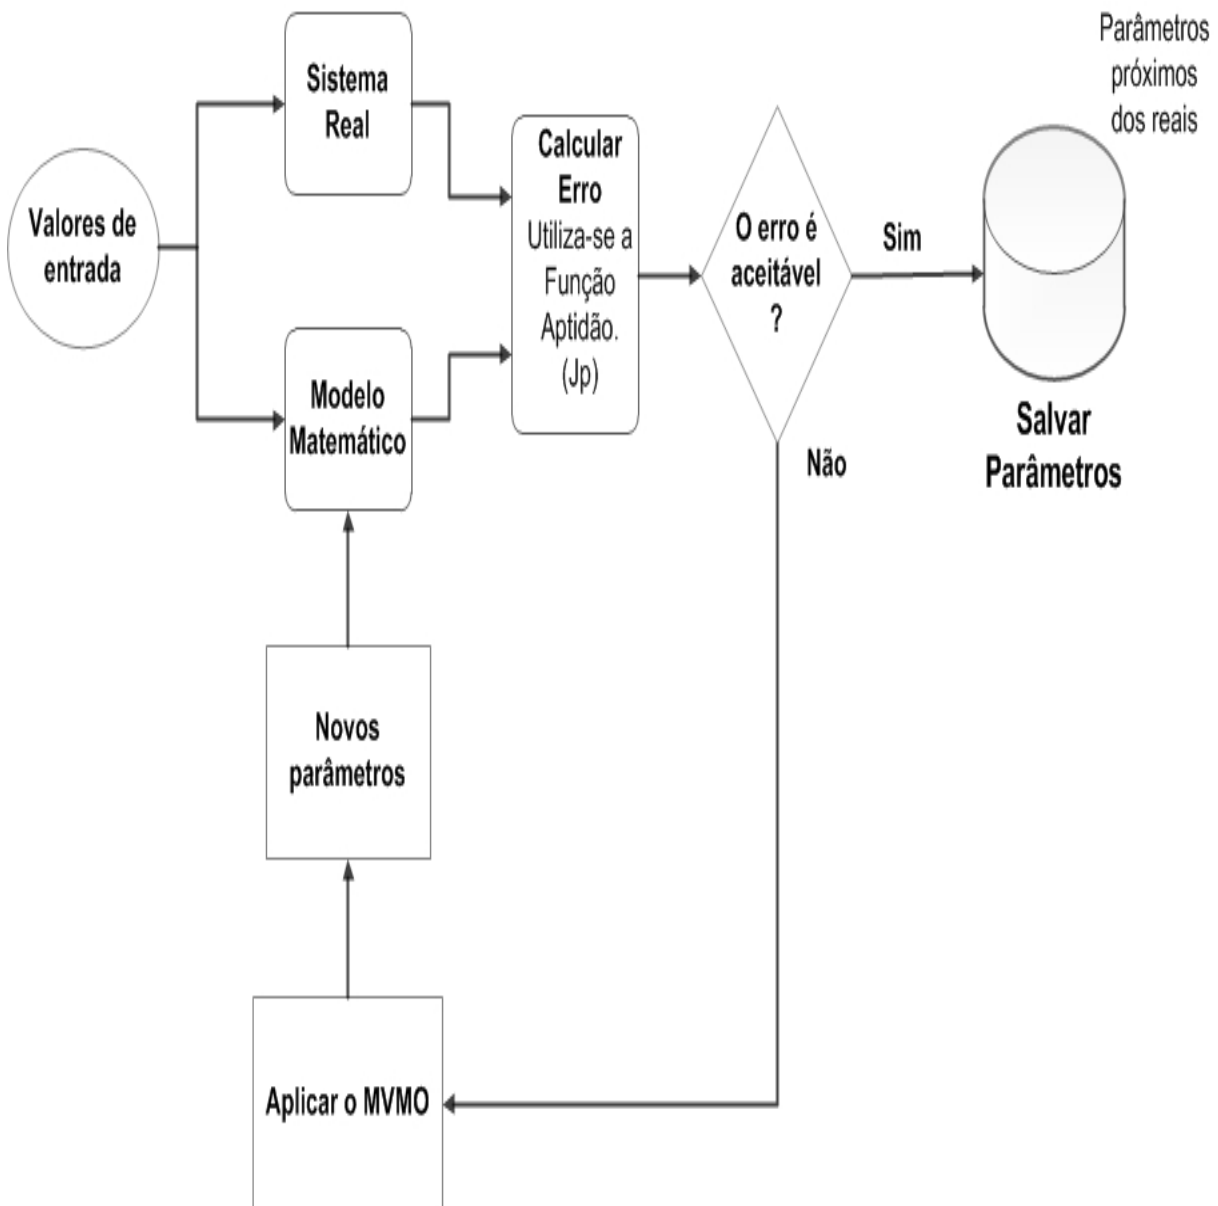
Parâmetros próximos dos reais

Valores de entrada

Sistema Real

Modelo Matemático

Calcular Erro
Utiliza-se a Função Aptidão. (Jp)

O erro é aceitável ?

Sim

Não

Salvar Parâmetros

Novos parâmetros

Aplicar o MVMO